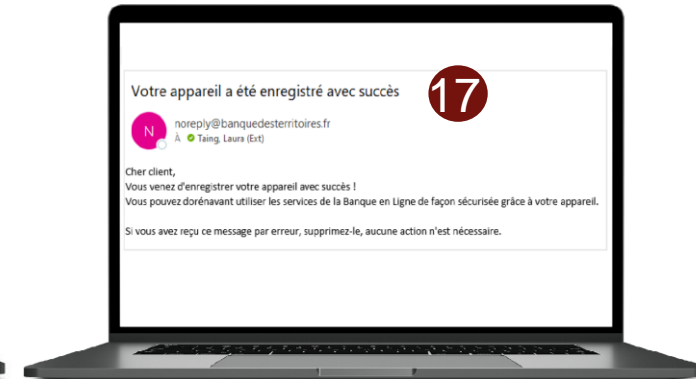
Votre appareil a été enregistré avec succès

17

N

noreply@banquedesterritoires.fr
À Taing, Laura (Ext)

Cher client,
Vous venez d'enregistrer votre appareil avec succès !
Vous pouvez dorénavant utiliser les services de la Banque en Ligne de façon sécurisée grâce à votre appareil.

Si vous avez reçu ce message par erreur, supprimez-le, aucune action n'est nécessaire.